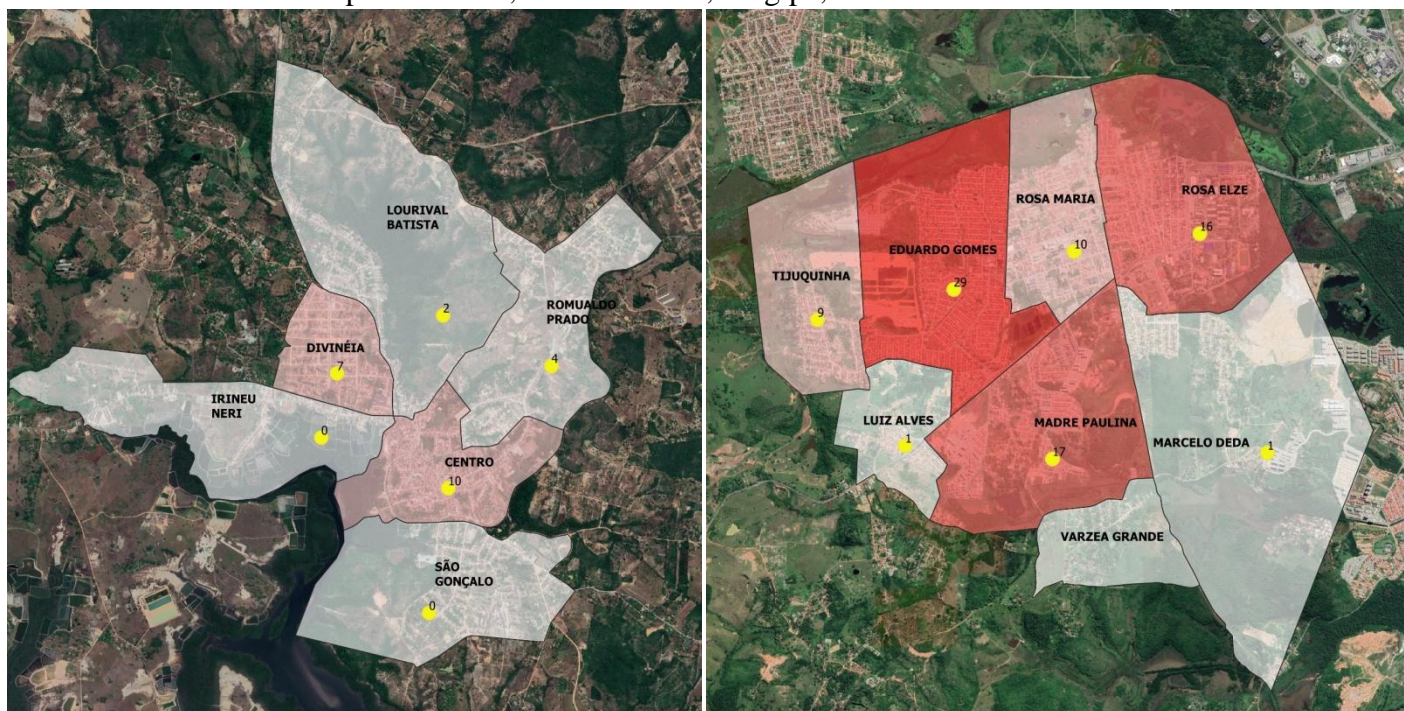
LOURIVAL BATISTA
2
ROMUALDO PRADO
4
DIVINÉIA
7
IRINEU NERI
0
CENTRO
10
SÃO GONÇALO
0

ROSA MARIA
10
ROSA ELZE
16
EDUARDO GOMES
29
TIJUQUINHA
9
LUIZ ALVES
1
MADRE PAULINA
17
MARCELO DEDA
1
VARZEA GRANDE